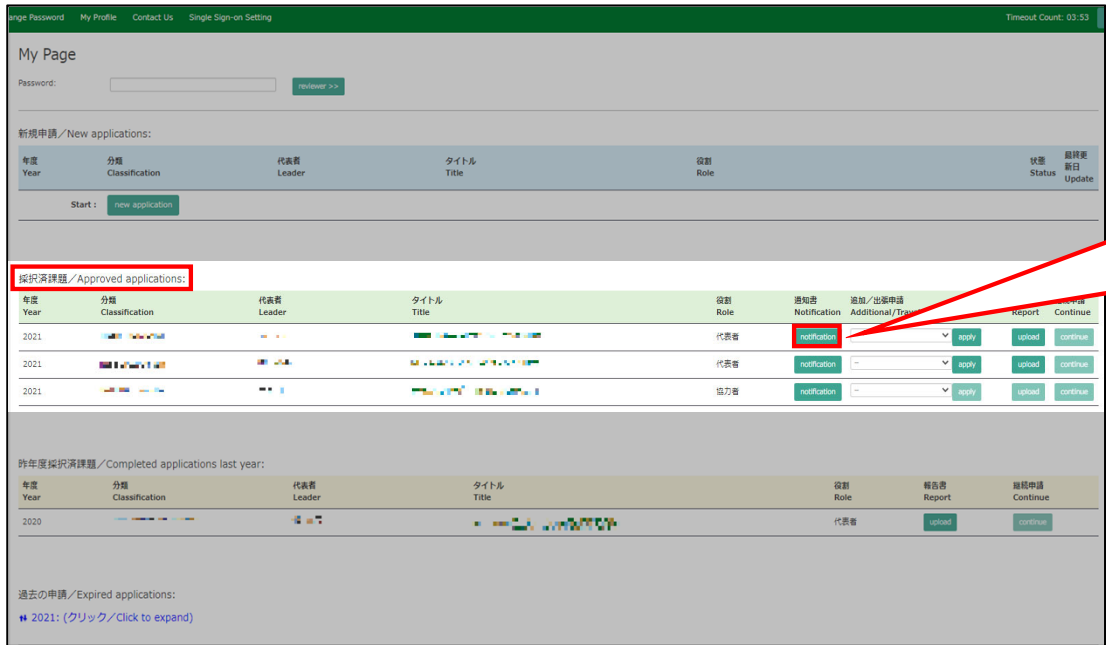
ange Password My Profile Contact Us Single Sign-on Setting

Timeout Count: 03:53

My Page

Password: reviewer >>

新規申請／New applications:

| 年度 Year | 分類 Classification | 代表者 Leader | タイトル Title | 役割 Role | 状態 Status | 最終更新日 Update |
|---|---|---|---|---|---|---|
| Start : new application | | | | | | |

採択済課題／Approved applications:

| 年度 Year | 分類 Classification | 代表者 Leader | タイトル Title | 役割 Role | 通知書 Notification | 追加／出張申請 Additional／Trav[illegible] | | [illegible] Report | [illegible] Continue |
|---|---|---|---|---|---|---|---|---|---|
| 2021 | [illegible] | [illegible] | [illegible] | 代表者 | notification | | apply | upload | continue |
| 2021 | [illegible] | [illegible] | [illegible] | 代表者 | notification | -- | apply | upload | continue |
| 2021 | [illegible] | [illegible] | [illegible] | 協力者 | notification | -- | apply | upload | continue |

昨年度採択済課題／Completed applications last year:

| 年度 Year | 分類 Classification | 代表者 Leader | タイトル Title | 役割 Role | 報告書 Report | 継続申請 Continue |
|---|---|---|---|---|---|---|
| 2020 | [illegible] | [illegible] | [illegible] | 代表者 | upload | continue |

過去の申請／Expired applications:

⇅ 2021: (クリック／Click to expand)